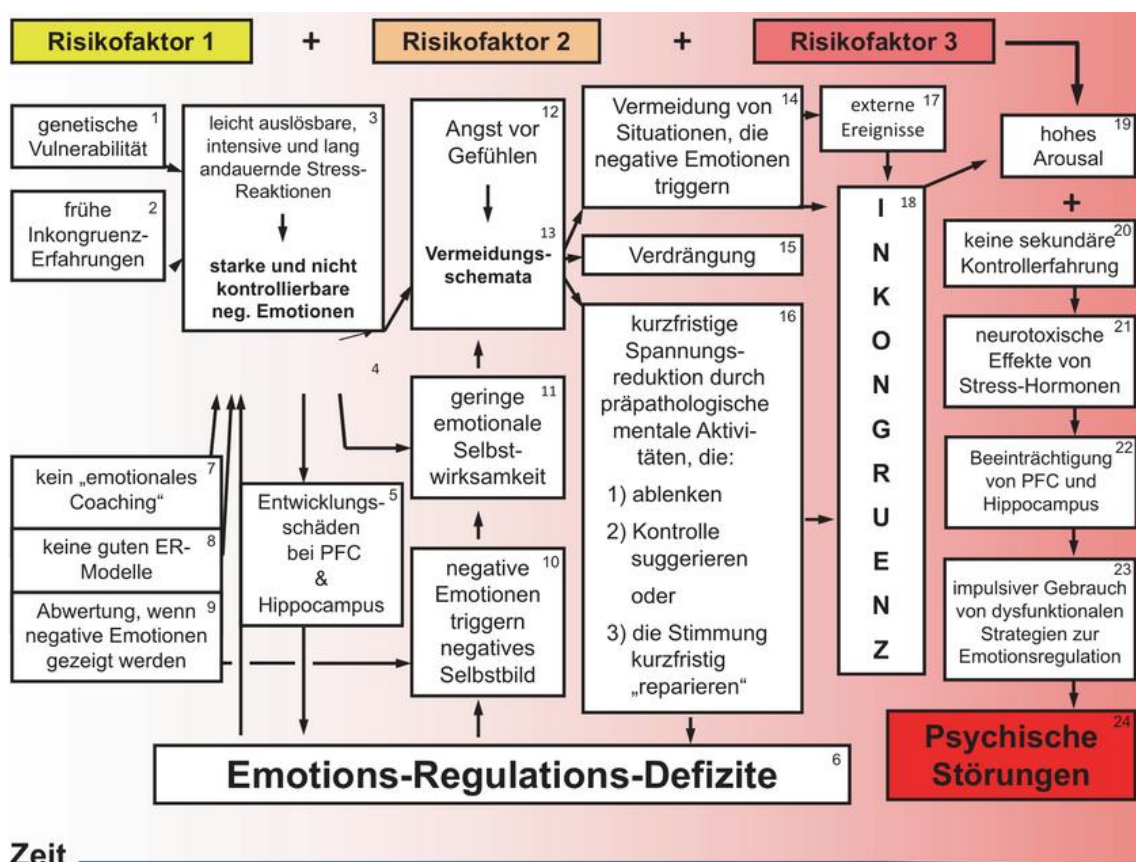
Risikofaktor 1 + Risikofaktor 2 + Risikofaktor 3

genetische Vulnerabilität 1

frühe Inkongruenz-Erfahrungen 2

leicht auslösbare, intensive und lang andauernde Stress-Reaktionen 3

starke und nicht kontrollierbare neg. Emotionen

4

Angst vor Gefühlen 12

Vermeidungs-schemata 13

Vermeidung von Situationen, die negative Emotionen triggern 14

externe Ereignisse 17

Verdrängung 15

kurzfristige Spannungs-reduktion durch präpathologische mentale Aktivitäten, die: 16

1) ablenken

2) Kontrolle suggerieren

oder

3) die Stimmung kurzfristig „reparieren"

I N K O N G R U E N Z 18

hohes Arousal 19

+

keine sekundäre Kontrollerfahrung 20

neurotoxische Effekte von Stress-Hormonen 21

Beeinträchtigung von PFC und Hippocampus 22

impulsiver Gebrauch von dysfunktionalen Strategien zur Emotionsregulation 23

Psychische Störungen 24

geringe emotionale Selbst-wirksamkeit 11

negative Emotionen triggern negatives Selbstbild 10

kein „emotionales Coaching" 7

keine guten ER-Modelle 8

Abwertung, wenn negative Emotionen gezeigt werden 9

Entwicklungs-schäden bei PFC & Hippocampus 5

Emotions-Regulations-Defizite 6

Zeit